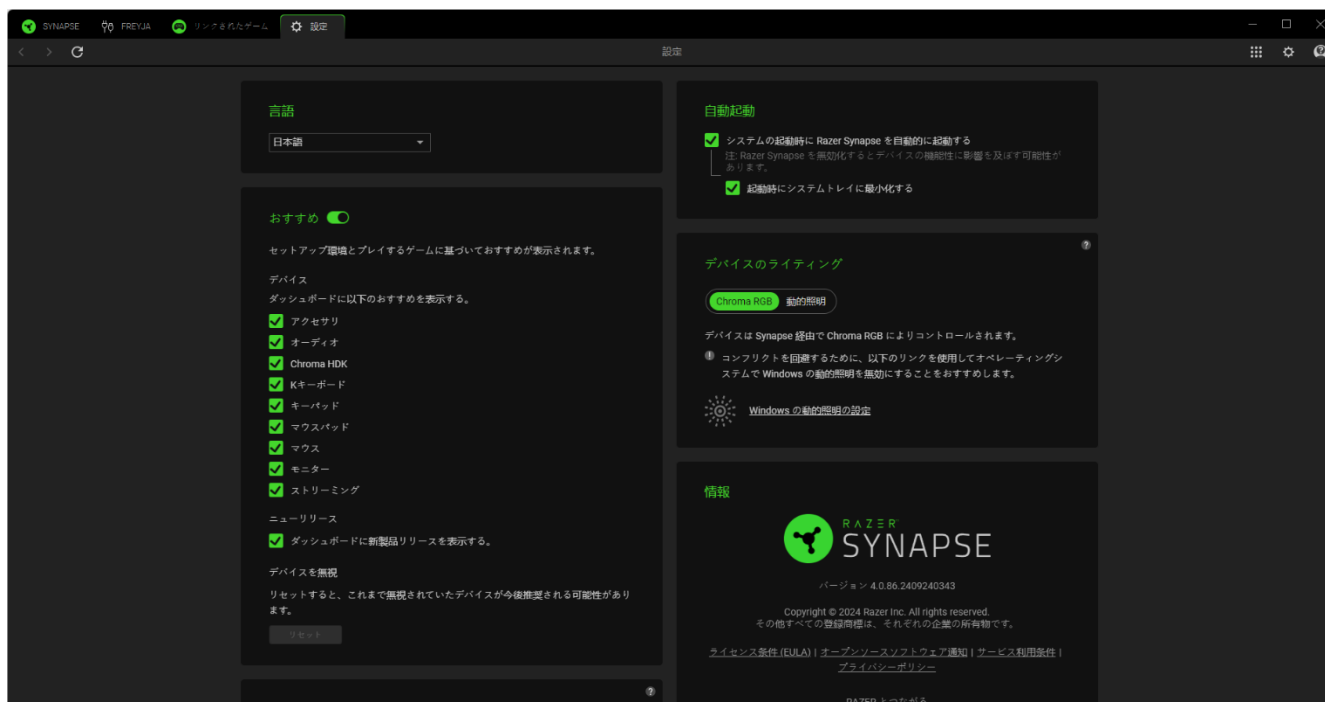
SYNAPSE FREYJA リンクされたゲーム 設定

設定

言語

日本語

おすすめ

セットアップ環境とプレイするゲームに基づいておすすめが表示されます。

デバイス

ダッシュボードに以下のおすすめを表示する。

アクセサリ

オーディオ

Chroma HDK

Kキーボード

キーパッド

マウスパッド

マウス

モニター

ストリーミング

ニューリリース

ダッシュボードに新製品リリースを表示する。

デバイスを無視

リセットすると、これまで無視されていたデバイスが今後推奨される可能性があります。

リセット

自動起動

システムの起動時に Razer Synapse を自動的に起動する

注: Razer Synapse を無効化するとデバイスの機能性に影響を及ぼす可能性があります。

起動時にシステムトレイに最小化する

デバイスのライティング

Chroma RGB 動的照明

デバイスは Synapse 経由で Chroma RGB によりコントロールされます。

コンフリクトを回避するために、以下のリンクを使用してオペレーティングシステムで Windows の動的照明を無効にすることをおすすめします。

Windows の動的照明の設定

情報

RAZER SYNAPSE

バージョン 4.0.86.2409240343

Copyright © 2024 Razer Inc. All rights reserved.
その他すべての登録商標は、それぞれの企業の所有物です。

ライセンス条件 (EULA) | オープンソースソフトウェア通知 | サービス利用条件 | プライバシーポリシー

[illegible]